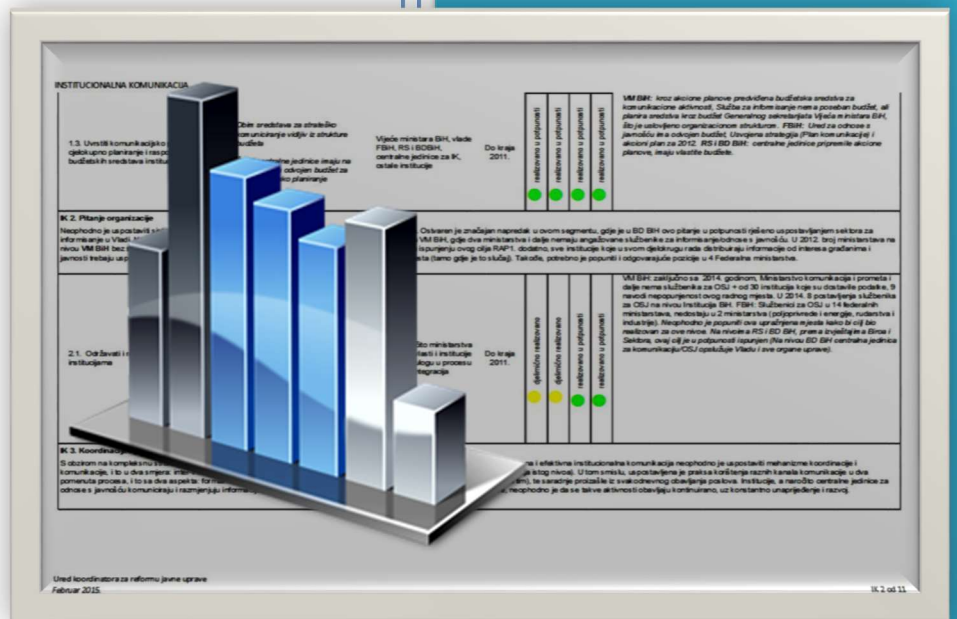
INSTITUCIONALNA KOMUNIKACIJA

1.3. Uvrstiti komunikacijsko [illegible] cjelokupno planiranje i rasp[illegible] budžetskih sredstava instituc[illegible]

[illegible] Obim sredstava za strateško komuniciranje vidljiv iz strukture budžeta

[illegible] centralne jedinice imaju na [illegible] odvojen budžet za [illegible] planiranje

Vijeće ministara BiH, vlade FBiH, RS i BDBiH, centralne jedinice za IK, ostale institucije

Do kraja 2011.

realizovano u potpunosti | realizovano u potpunosti | realizovano u potpunosti | realizovano u potpunosti

VM BiH: kroz akcione planove predviđena budžetska sredstva za komunikacione aktivnosti, Služba za informisanje nema poseban budžet, ali planira sredstva kroz budžet Generalnog sekretarijata Vijeća ministara BiH, što je ustvrđeno organizacionom strukturom. FBiH: Ured za odnose s javnošću ima odvojen budžet, Usvojena strategija (Plan komunikacije) i akcioni plan za 2012. RS i BD BiH: centralne jedinice pripremile akcione planove, imaju vlastite budžete.

IK 2. Pitanje organizacije

Neophodno je uspostaviti s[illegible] informisanje u Vlad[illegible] nivou VM BiH bez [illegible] javnosti trebaju us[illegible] Ostvaren je značajan napredak u ovom segmentu, gdje je u BD BiH ovo pitanje u potpunosti riješeno uspostavljanjem sektora za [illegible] VM BiH, gdje dva ministarstva i dalje nemaju angažovane službenike za informisanje/odnose s javnošću. U 2012. broj ministarstava na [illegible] ispunjenju ovog cilja RAP1, dodatno, sve institucije koje u svom djelokrugu rada distribuiraju informacije od interesa građanima i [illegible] (tamo gdje je to slučaj). Također, potrebno je popuniti i odgovarajuće pozicije u 4 Federalna ministarstva.

2.1. Održavati i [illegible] institucijama

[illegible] sto ministarstava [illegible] i institucije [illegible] ulogu u procesu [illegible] tegracije

Do kraja 2011.

djelimično realizovano | djelimično realizovano | realizovano u potpunosti | realizovano u potpunosti

VM BiH: zaključno sa 2014. godinom, Ministarstvo komunikacija i prometa i dalje nema službenika za OSJ + od 30 institucija koje su dostavile podatke, 9 navodi nepopunjenost ovog radnog mjesta. U 2014. 8 postavljena službenika za OSJ na nivou institucija BiH. FBiH: Službenici za OSJ u 14 federalnih ministarstava, nedostaju u 2 ministarstva (poljoprivrede i energije, rudarstva i industrije). Neophodno je popuniti ova upražnjena mjesta kako bi cilj bio realizovan za ove nivoe. Na nivoima RS i BD BiH, prema izvještaju e Biroa i Sektora, ovaj cilj je u potpunosti ispunjen (Na nivou BD BiH centralna jedinica za komunikaciju/OSJ opslužuje Vladu i ove organe uprave).

IK 3. Koordinacija

S obzirom na kompleksnu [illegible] na i efektivna institucionalna komunikacija neophodno je uspostaviti mehanizme koordinacije i komunikacije, i to u dva smjera: inter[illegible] istog nivoa). U tom smislu, uspostavljena je praksa korištenja raznih kanala komunikacije u dva pomenuta procesa, i to sa dva aspekta: form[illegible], te saradnje proizašle iz svakodnevnog obavljanja poslova. Institucije, a naročito centralne jedinice za odnose s javnošću komunicir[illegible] i razmjenjuju informa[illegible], neophodno je da se ističe aktivnosti obavljaju kontinuirano, uz konstantno unapređenje i razvoj.

Ured koordinatora za reformu javne uprave
Februar 2015.

IK 2 od 11